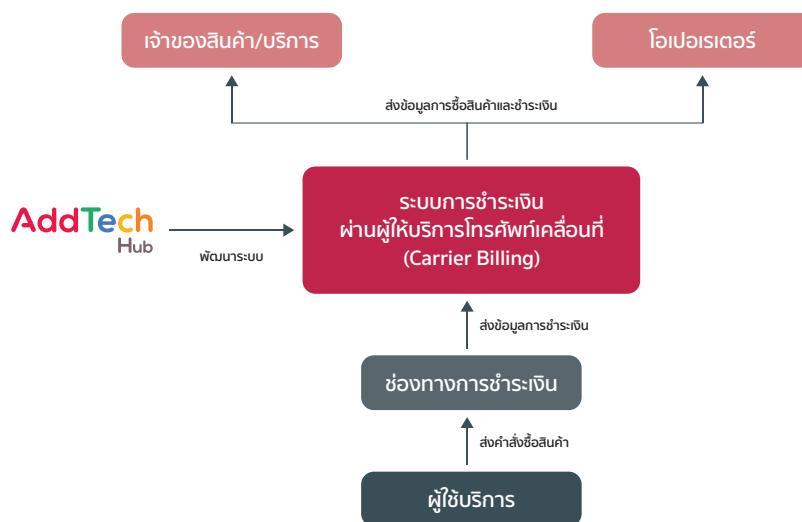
เจ้าของสินค้า/บริการ

โอเปอเรเตอร์

ส่งข้อมูลการซื้อสินค้าและชำระเงิน

AddTech Hub

พัฒนาระบบ

ระบบการชำระเงิน ผ่านผู้ให้บริการโทรศัพท์เคลื่อนที่ (Carrier Billing)

ส่งข้อมูลการชำระเงิน

ช่องทางการชำระเงิน

ส่งคำสั่งซื้อสินค้า

ผู้ใช้บริการ